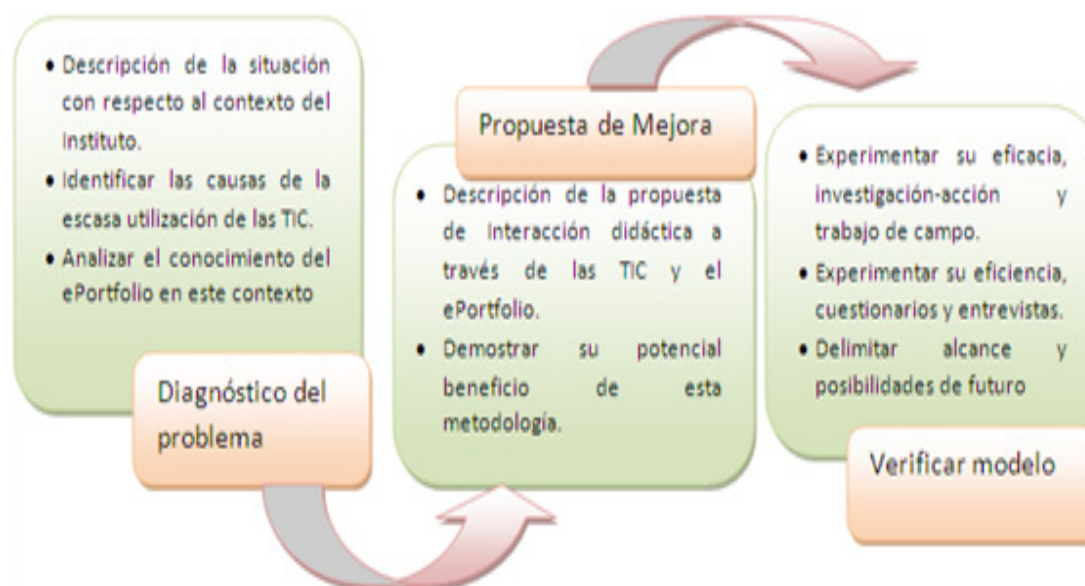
• Descripción de la situación con respecto al contexto del Instituto.
• Identificar las causas de la escasa utilización de las TIC.
• Analizar el conocimiento del ePortfolio en este contexto

Diagnóstico del problema

Propuesta de Mejora

• Descripción de la propuesta de interacción didáctica a través de las TIC y el ePortfolio.
• Demostrar su potencial beneficio de esta metodología.

• Experimentar su eficacia, investigación-acción y trabajo de campo.
• Experimentar su eficiencia, cuestionarios y entrevistas.
• Delimitar alcance y posibilidades de futuro

Verificar modelo